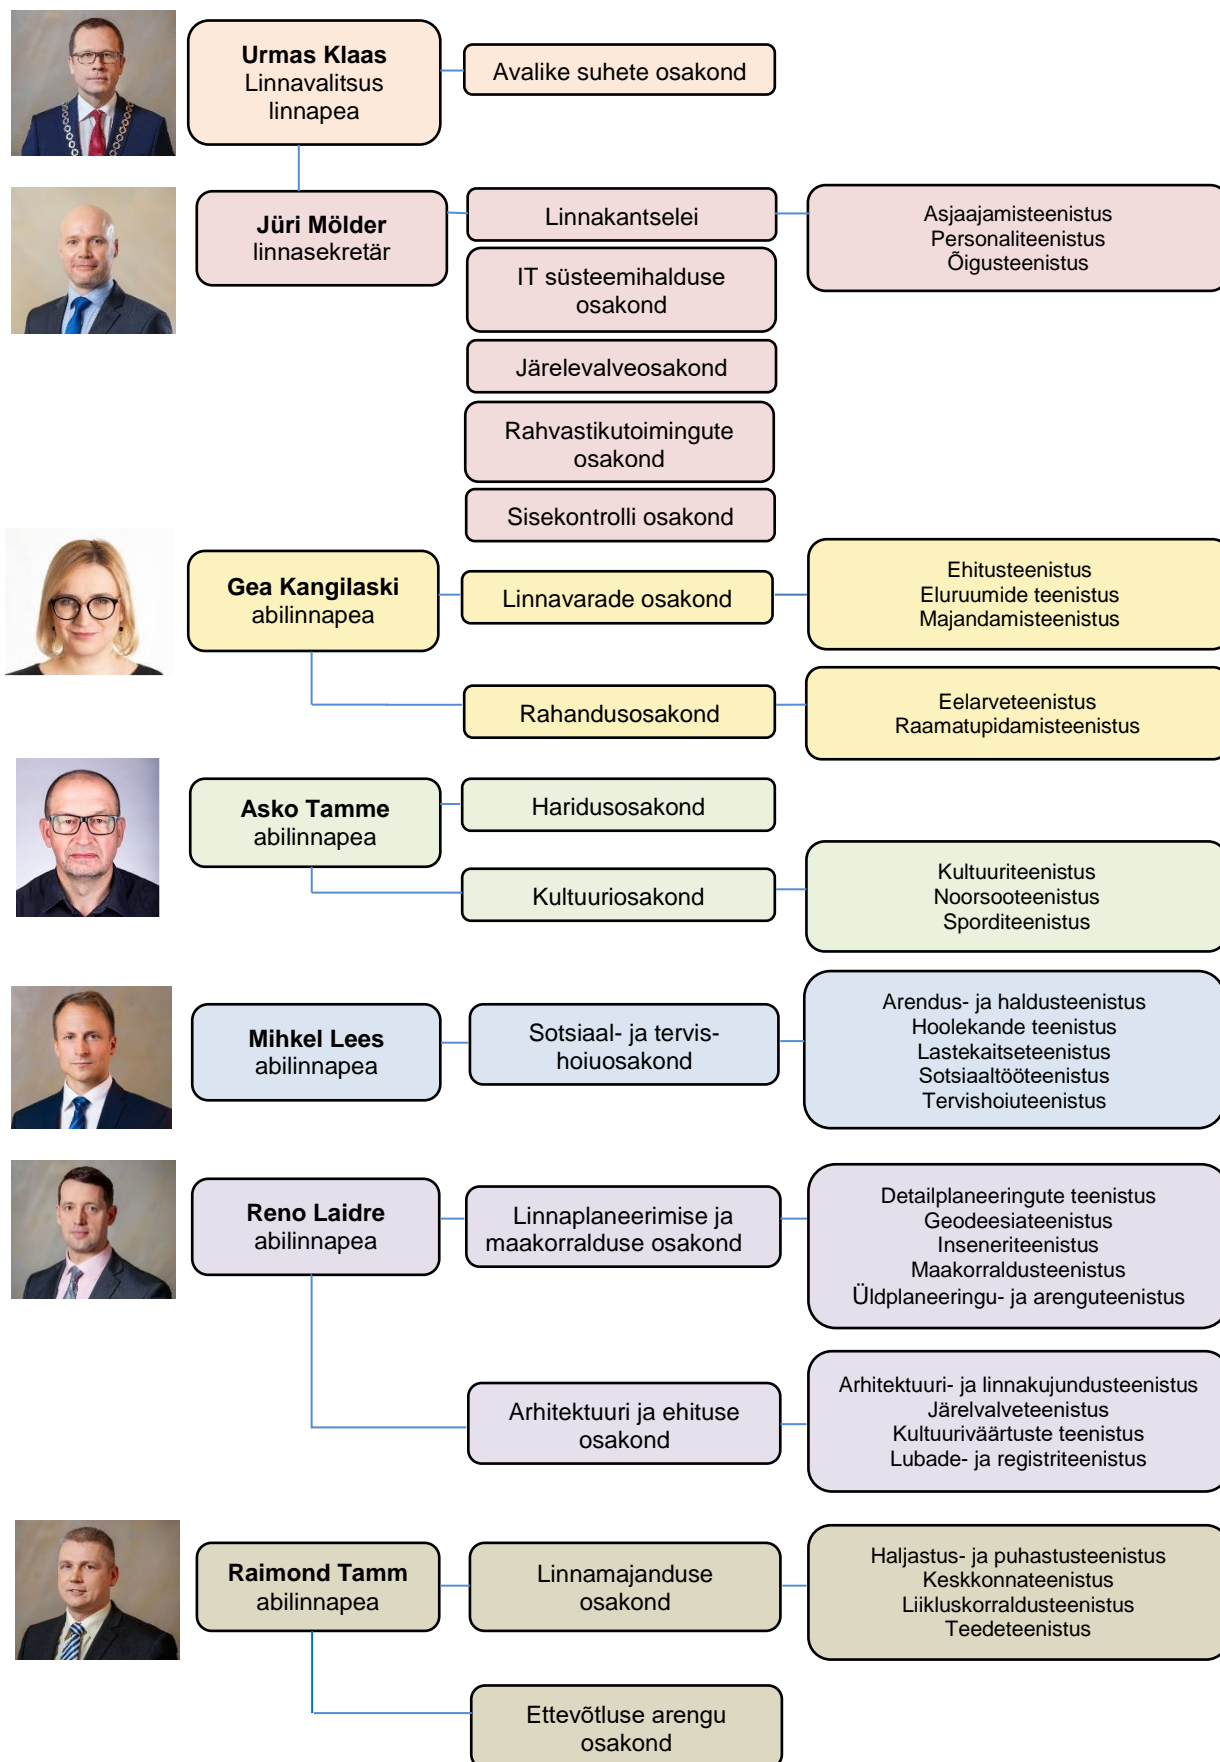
Urmas Klaas
Linnavalitsus
linnapea

Avalike suhete osakond

Jüri Mölder
linnasekretär

Linnakantselei

Asjaajamisteenistus
Personaliteenistus
Õigusteenistus

IT süsteemihalduse osakond

Järelevalveosakond

Rahvastikutoimingute osakond

Sisekontrolli osakond

Gea Kangilaski
abilinnapea

Linnavarade osakond

Ehitusteenistus
Eluruumide teenistus
Majandamisteenistus

Rahandusosakond

Eelarveteenistus
Raamatupidamisteenistus

Asko Tamme
abilinnapea

Haridusosakond

Kultuuriosakond

Kultuuriteenistus
Noorsooteenistus
Sporditeenistus

Mihkel Lees
abilinnapea

Sotsiaal- ja tervishoiuosakond

Arendus- ja haldusteenistus
Hoolekande teenistus
Lastekaitseteenistus
Sotsiaaltööteenistus
Tervishoiuteenistus

Reno Laidre
abilinnapea

Linnaplaneerimise ja maakorralduse osakond

Detailplaneeringute teenistus
Geodeesiateenistus
Inseneriteenistus
Maakorraldusteenistus
Üldplaneeringu- ja arenguteenistus

Arhitektuuri ja ehituse osakond

Arhitektuuri- ja linnakujundusteenistus
Järelvalveteenistus
Kultuuriväärtuste teenistus
Lubade- ja registriteenistus

Raimond Tamm
abilinnapea

Linnamajanduse osakond

Haljastus- ja puhastusteenistus
Keskkonnateenistus
Liikluskorraldusteenistus
Teedeteenistus

Ettevõtluse arengu osakond